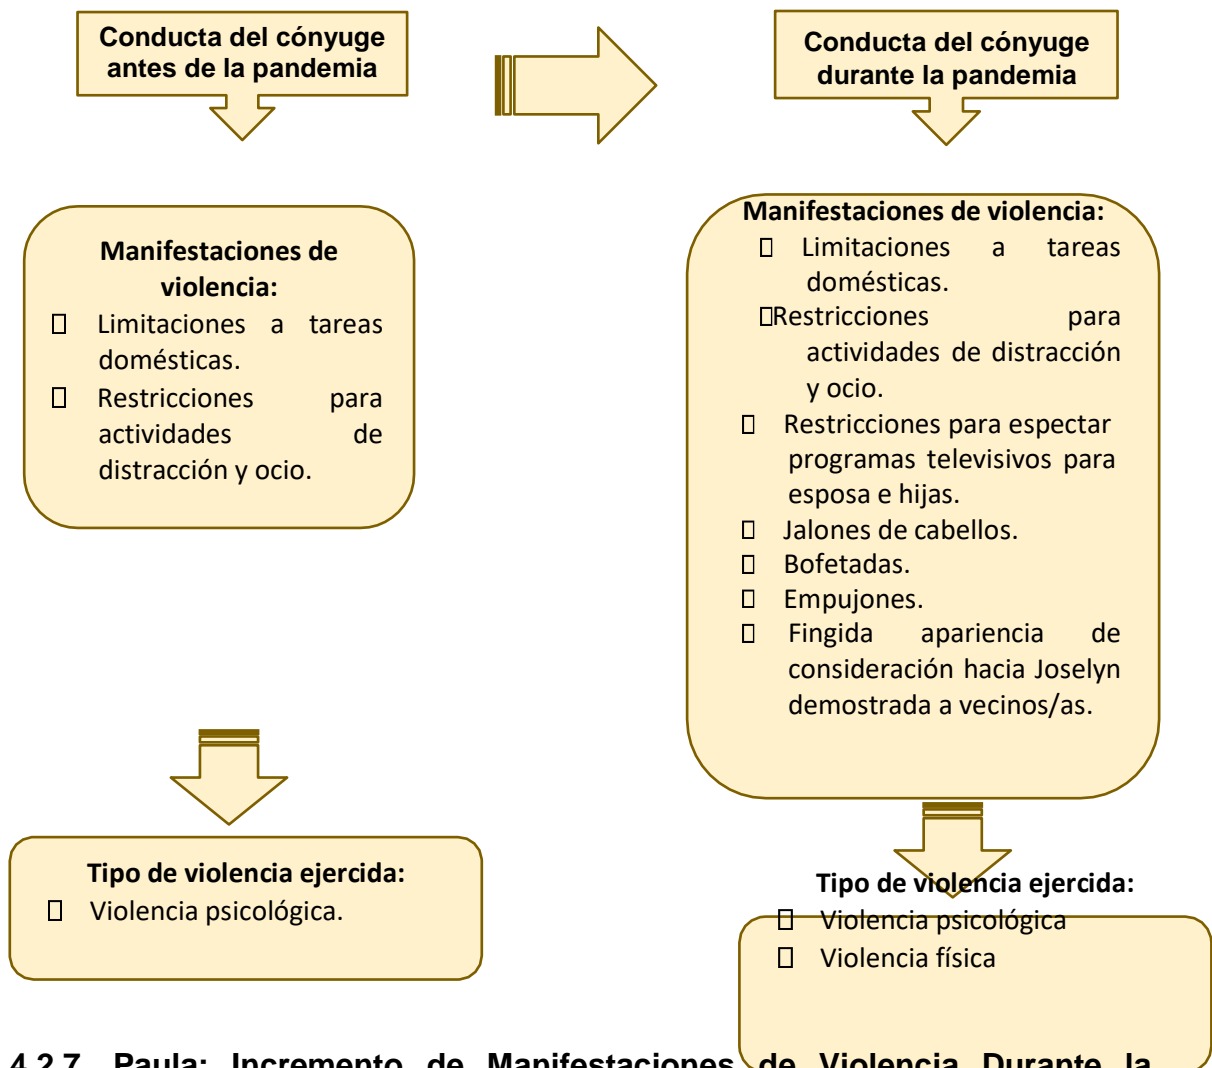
Conducta del cónyuge antes de la pandemia

Conducta del cónyuge durante la pandemia

Manifestaciones de violencia:
 Limitaciones a tareas domésticas.
 Restricciones para actividades de distracción y ocio.

Manifestaciones de violencia:
 Limitaciones a tareas domésticas.
Restricciones para actividades de distracción y ocio.
 Restricciones para espectar programas televisivos para esposa e hijas.
 Jalones de cabellos.
 Bofetadas.
 Empujones.
 Fingida apariencia de consideración hacia Joselyn demostrada a vecinos/as.

Tipo de violencia ejercida:
 Violencia psicológica.

Tipo de violencia ejercida:
 Violencia psicológica
 Violencia física

4.2.7. Paula: Incremento de Manifestaciones de Violencia Durante la